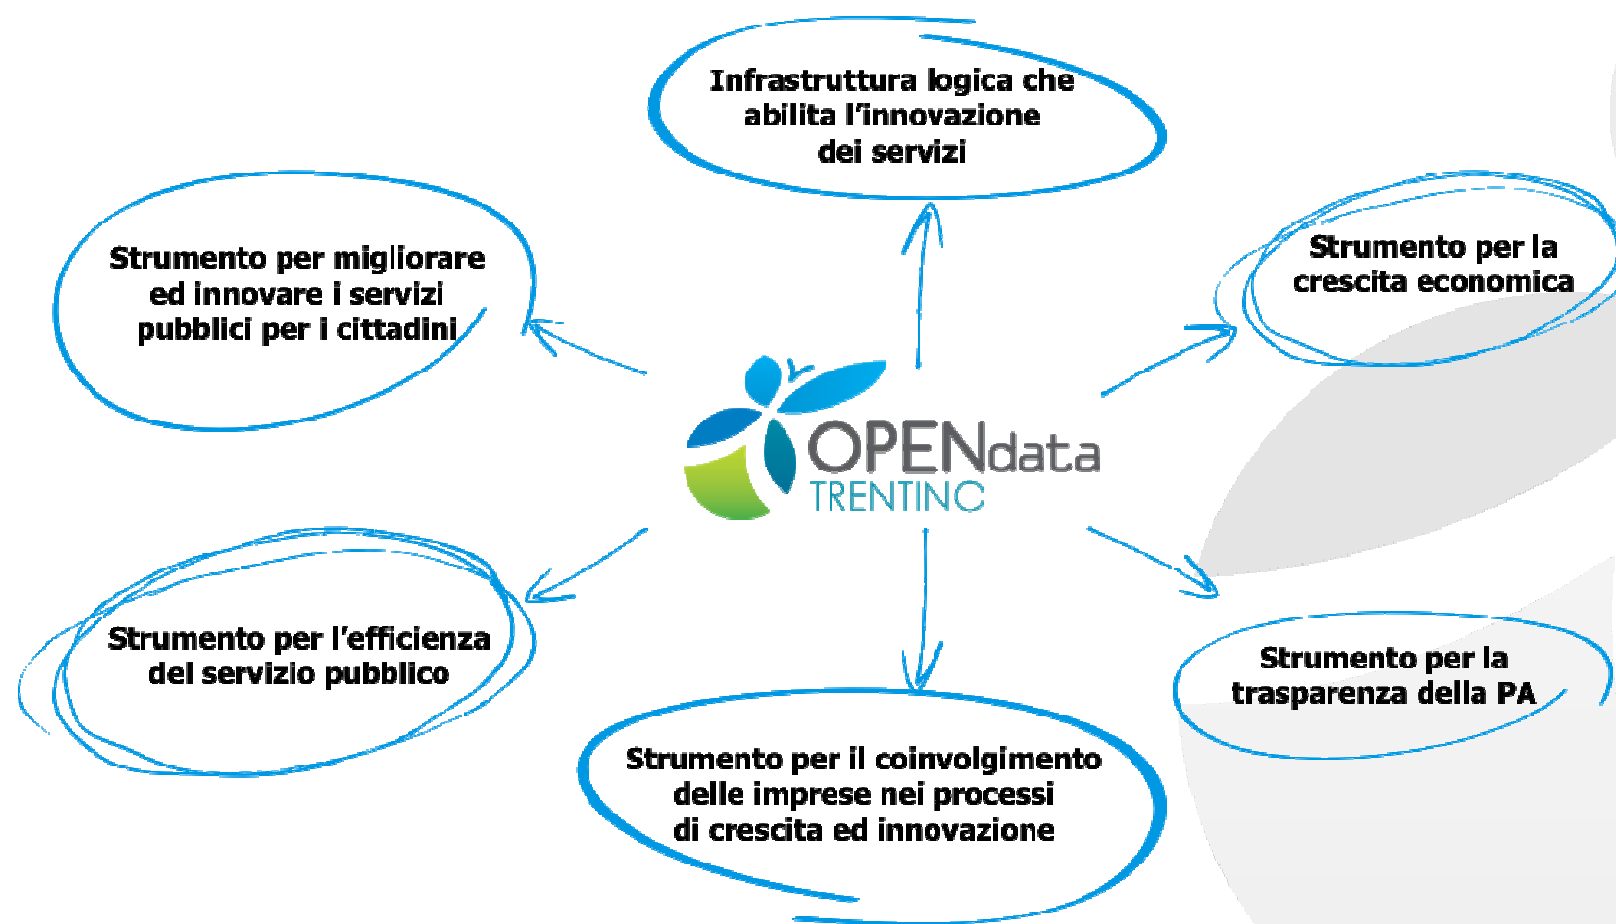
Infrastruttura logica che abilita l'innovazione dei servizi

Strumento per migliorare ed innovare i servizi pubblici per i cittadini

Strumento per la crescita economica

OPENdata TRENTINO

Strumento per l'efficienza del servizio pubblico

Strumento per la trasparenza della PA

Strumento per il coinvolgimento delle imprese nei processi di crescita ed innovazione